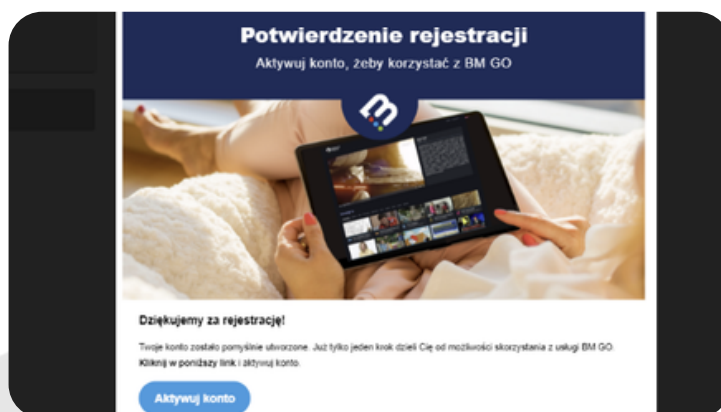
Potwierdzenie rejestracji

Aktywuj konto, żeby korzystać z BM GO

Dziękujemy za rejestrację!

Twoje konto zostało pomyślnie utworzone. Już tylko jeden krok dzieli Cię od możliwości skorzystania z usługi BM GO. Kliknij w poniższy link i aktywuj konto.

Aktywuj konto